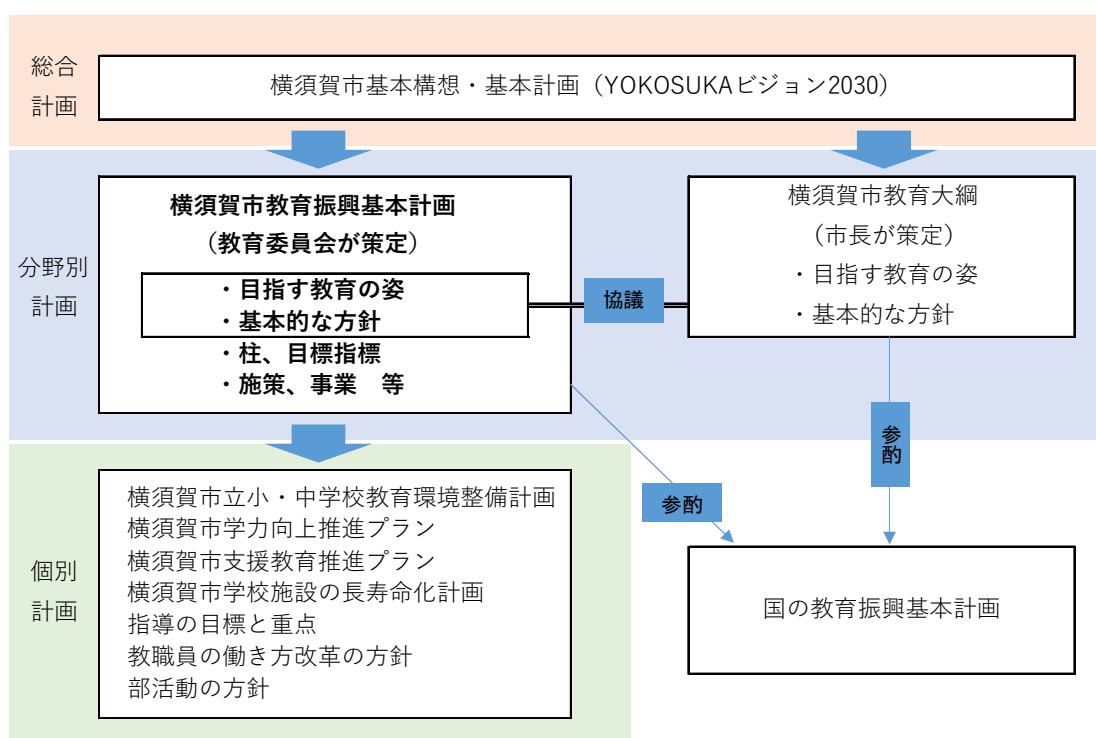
総合計画

横須賀市基本構想・基本計画（YOKOSUKAビジョン2030）

分野別計画

横須賀市教育振興基本計画
（教育委員会が策定）
・目指す教育の姿
・基本的な方針
・柱、目標指標
・施策、事業　等

協議

横須賀市教育大綱
（市長が策定）
・目指す教育の姿
・基本的な方針

参酌

参酌

個別計画

横須賀市立小・中学校教育環境整備計画
横須賀市学力向上推進プラン
横須賀市支援教育推進プラン
横須賀市学校施設の長寿命化計画
指導の目標と重点
教職員の働き方改革の方針
部活動の方針

国の教育振興基本計画